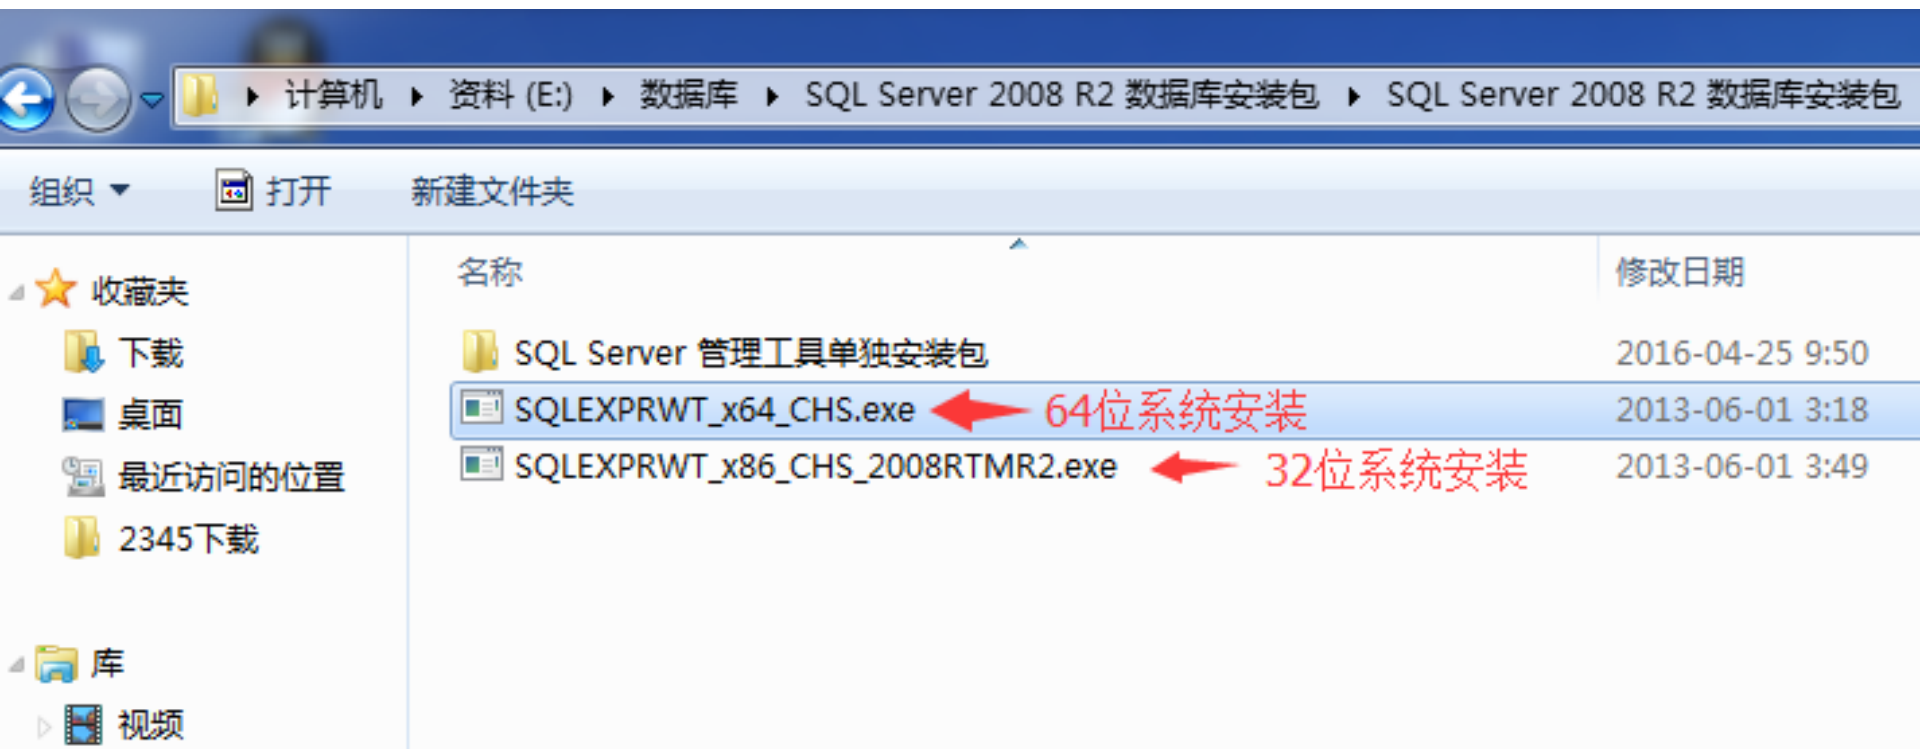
▸ 计算机 ▸ 资料 (E:) ▸ 数据库 ▸ SQL Server 2008 R2 数据库安装包 ▸ SQL Server 2008 R2 数据库安装包

组织 ▾ 打开 新建文件夹

收藏夹
下载
桌面
最近访问的位置
2345下载

库
视频

| 名称 | 修改日期 |
|---|---|
| SQL Server 管理工具单独安装包 | 2016-04-25 9:50 |
| SQLEXPRWT_x64_CHS.exe 64位系统安装 | 2013-06-01 3:18 |
| SQLEXPRWT_x86_CHS_2008RTMR2.exe 32位系统安装 | 2013-06-01 3:49 |